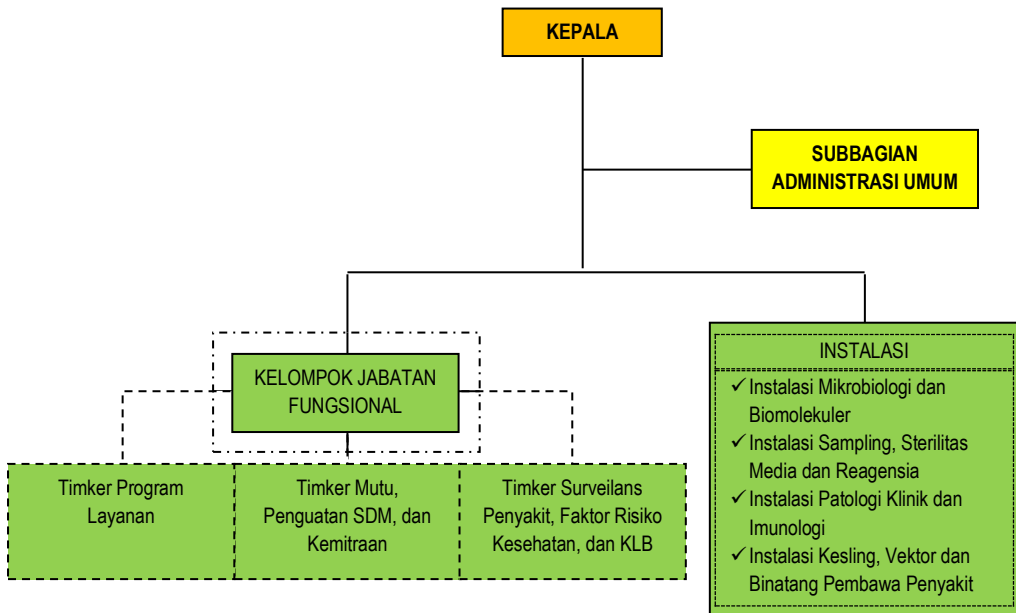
KEPALA

SUBBAGIAN ADMINISTRASI UMUM

KELOMPOK JABATAN FUNGSIONAL

Timker Program Layanan

Timker Mutu, Penguatan SDM, dan Kemitraan

Timker Surveilans Penyakit, Faktor Risiko Kesehatan, dan KLB

INSTALASI

✓ Instalasi Mikrobiologi dan Biomolekuler
✓ Instalasi Sampling, Sterilitas Media dan Reagensia
✓ Instalasi Patologi Klinik dan Imunologi
✓ Instalasi Kesling, Vektor dan Binatang Pembawa Penyakit